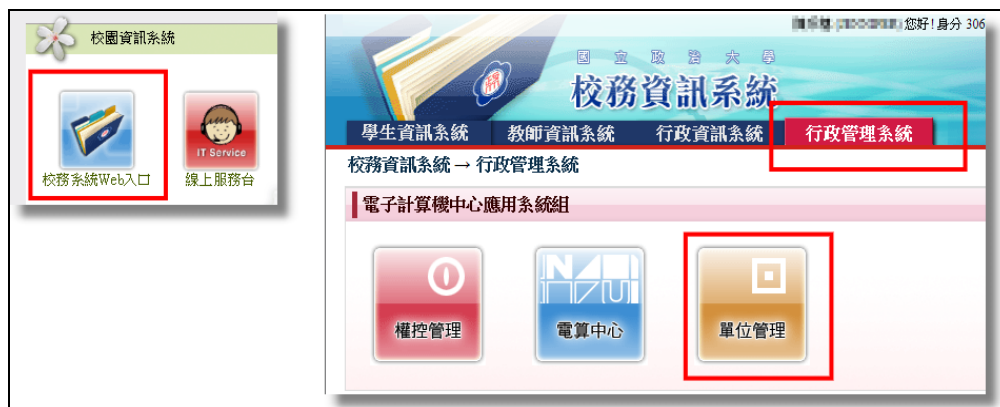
校園資訊系統

IT Service

校務系統Web入口

線上服務台

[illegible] 您好!身分 306

國 立 政 治 大 學

校務資訊系統

學生資訊系統

教師資訊系統

行政資訊系統

行政管理系統

校務資訊系統 → 行政管理系統

電子計算機中心應用系統組

權控管理

電算中心

單位管理